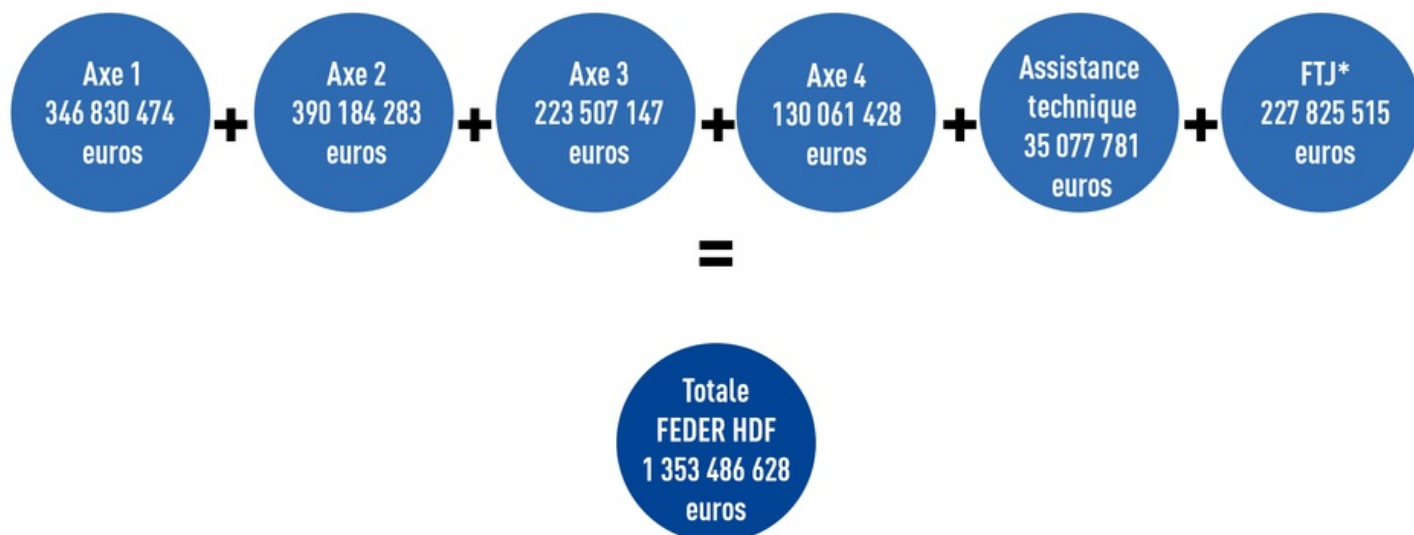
Axe 1
346 830 474
euros

+

Axe 2
390 184 283
euros

+

Axe 3
223 507 147
euros

+

Axe 4
130 061 428
euros

+

Assistance technique
35 077 781
euros

+

FTJ*
227 825 515
euros

=

Totale
FEDER HDF
1 353 486 628
euros